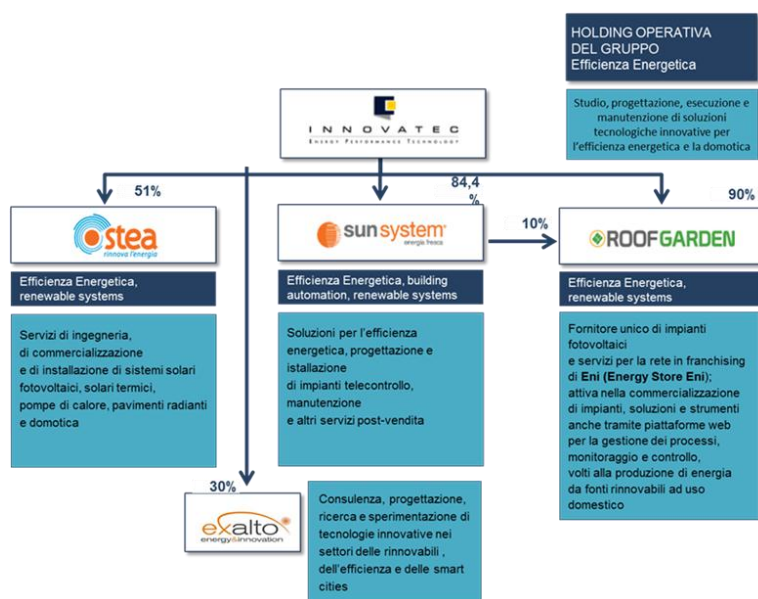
HOLDING OPERATIVA DEL GRUPPO
Efficienza Energetica

INNOVATEC
ENERGY PERFORMANCE TECHNOLOGY

Studio, progettazione, esecuzione e manutenzione di soluzioni tecnologiche innovative per l'efficienza energetica e la domotica

51%

84,4 %

90%

10%

ostea
rinnova l'energia

sunsystem
energia fresca

ROOFGARDEN

Efficienza Energetica, renewable systems

Efficienza Energetica, building automation, renewable systems

Efficienza Energetica, renewable systems

Servizi di ingegneria, di commercializzazione e di installazione di sistemi solari fotovoltaici, solari termici, pompe di calore, pavimenti radianti e domotica

Soluzioni per l'efficienza energetica, progettazione e istallazione di impianti telecontrollo, manutenzione e altri servizi post-vendita

Fornitore unico di impianti fotovoltaici e servizi per la rete in franchising di Eni (Energy Store Eni); attiva nella commercializzazione di impianti, soluzioni e strumenti anche tramite piattaforme web per la gestione dei processi, monitoraggio e controllo, volti alla produzione di energia da fonti rinnovabili ad uso domestico

30%

exalto
energy&innovation

Consulenza, progettazione, ricerca e sperimentazione di tecnologie innovative nei settori delle rinnovabili , dell'efficienza e delle smart cities